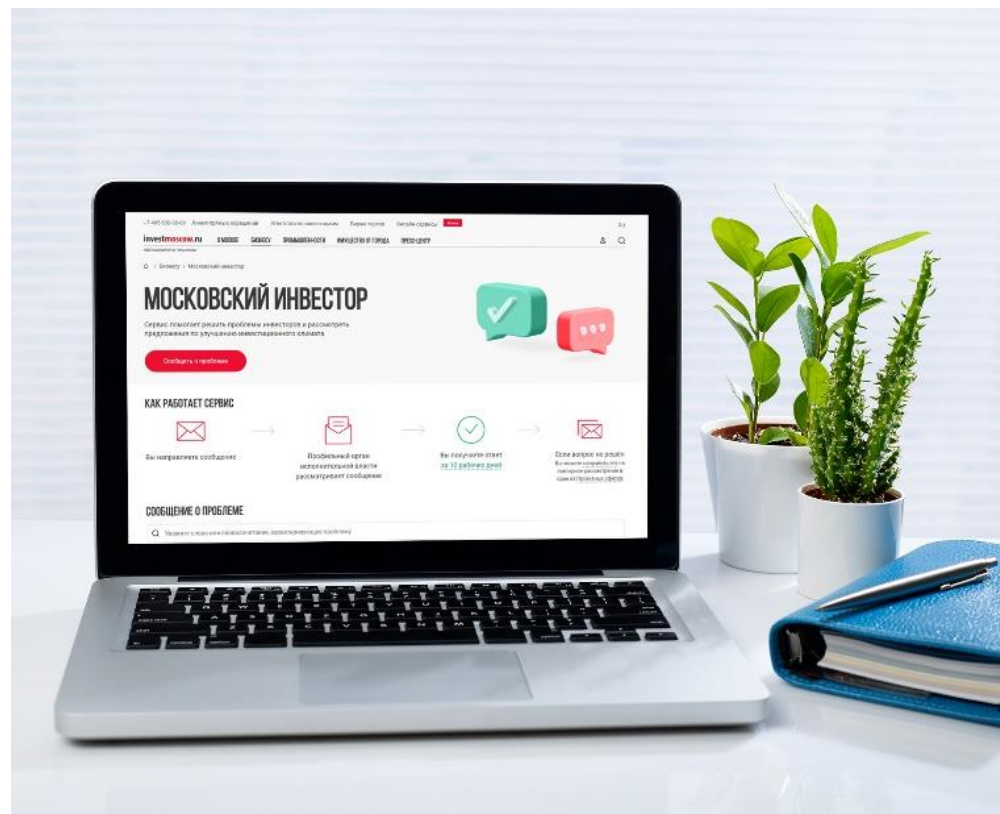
investmoscow.ru

О МОСКВЕ БИЗНЕСУ ПРОМЫШЛЕННОСТИ ИМУЩЕСТВО ОТ ГОРОДА ПРЕСС-ЦЕНТР

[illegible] / Бизнесу / Московский инвестор

МОСКОВСКИЙ ИНВЕСТОР

Сервис помогает решить проблемы инвесторов и рассмотреть предложения по улучшению инвестиционного климата

Сообщить о проблеме

КАК РАБОТАЕТ СЕРВИС

Вы направляете сообщение

Профильный орган исполнительной власти рассматривает сообщение

Вы получаете ответ за 10 рабочих дней

Если вопрос не решён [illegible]

СООБЩЕНИЕ О ПРОБЛЕМЕ

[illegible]